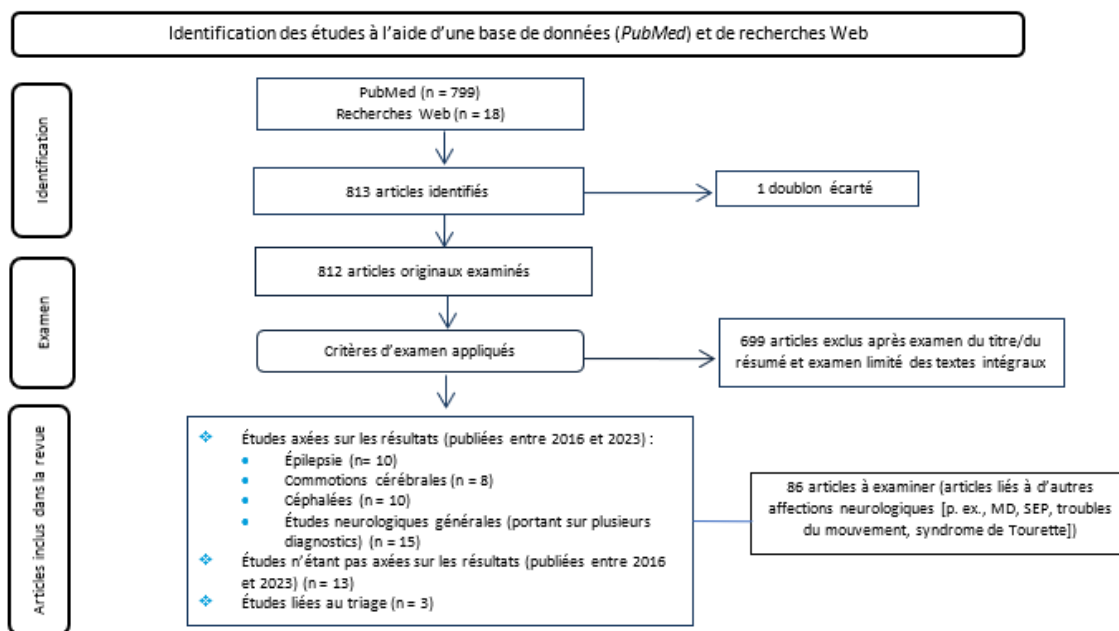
Identification des études à l'aide d'une base de données (*PubMed*) et de recherches Web

Identification

PubMed (n = 799)
Recherches Web (n = 18)

813 articles identifiés

1 doublon écarté

Examen

812 articles originaux examinés

Critères d'examen appliqués

699 articles exclus après examen du titre/du résumé et examen limité des textes intégraux

Articles inclus dans la revue

❖ Études axées sur les résultats (publiées entre 2016 et 2023) :
• Épilepsie (n= 10)
• Commotions cérébrales (n = 8)
• Céphalées (n = 10)
• Études neurologiques générales (portant sur plusieurs diagnostics) (n = 15)
❖ Études n'étant pas axées sur les résultats (publiées entre 2016 et 2023) (n = 13)
❖ Études liées au triage (n = 3)

86 articles à examiner (articles liés à d'autres affections neurologiques [p. ex., MD, SEP, troubles du mouvement, syndrome de Tourette])